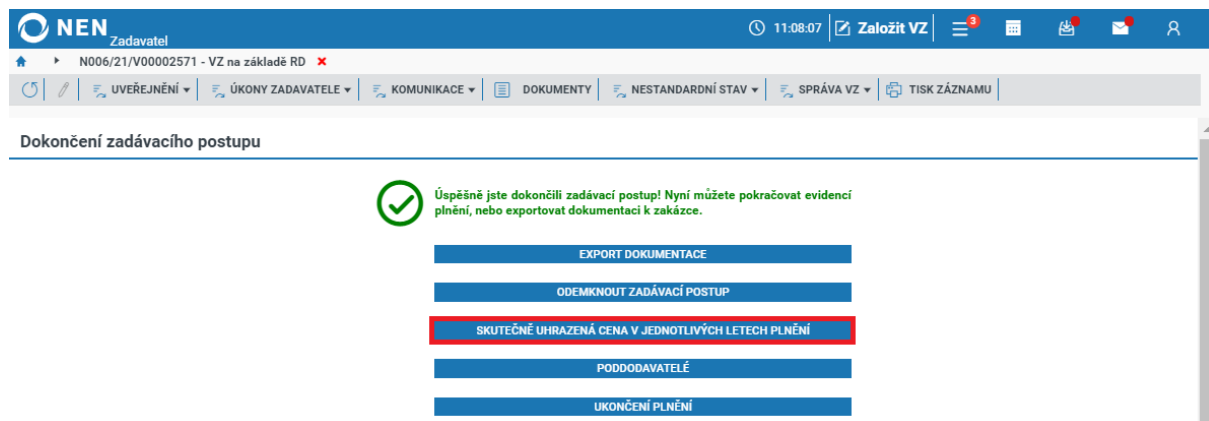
NEN Zadavatel

11:08:07 Založit VZ 3

N006/21/V00002571 - VZ na základě RD

UVEŘEJNĚNÍ ▾ ÚKONY ZADAVATELE ▾ KOMUNIKACE ▾ DOKUMENTY NESTANDARDNÍ STAV ▾ SPRÁVA VZ ▾ TISK ZÁZNAMU

Dokončení zadávacího postupu

Úspěšně jste dokončili zadávací postup! Nyní můžete pokračovat evidencí plnění, nebo exportovat dokumentaci k zakázce.

EXPORT DOKUMENTACE

ODEMKNOUT ZADÁVACÍ POSTUP

SKUTEČNĚ UHRAZENÁ CENA V JEDNOTLIVÝCH LETECH PLNĚNÍ

PODDODAVATELÉ

UKONČENÍ PLNĚNÍ